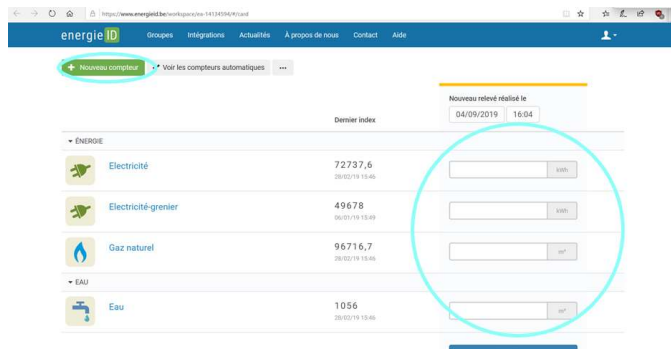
https://www.energieid.be/workspace/ea-14134594/#/card

energie ID Groupes Intégrations Actualités À propos de nous Contact Aide

+ Nouveau compteur Voir les compteurs automatiques ...

Nouveau relevé réalisé le
04/09/2019 16:04

Dernier index

▾ ÉNERGIE

Electricité 72737,6 28/03/19 15:46 kWh

Electricité-grenier 49678 06/01/19 15:49 kWh

Gaz naturel 96716,7 28/03/19 15:46 m³

▾ EAU

Eau 1056 28/03/19 15:46 m³